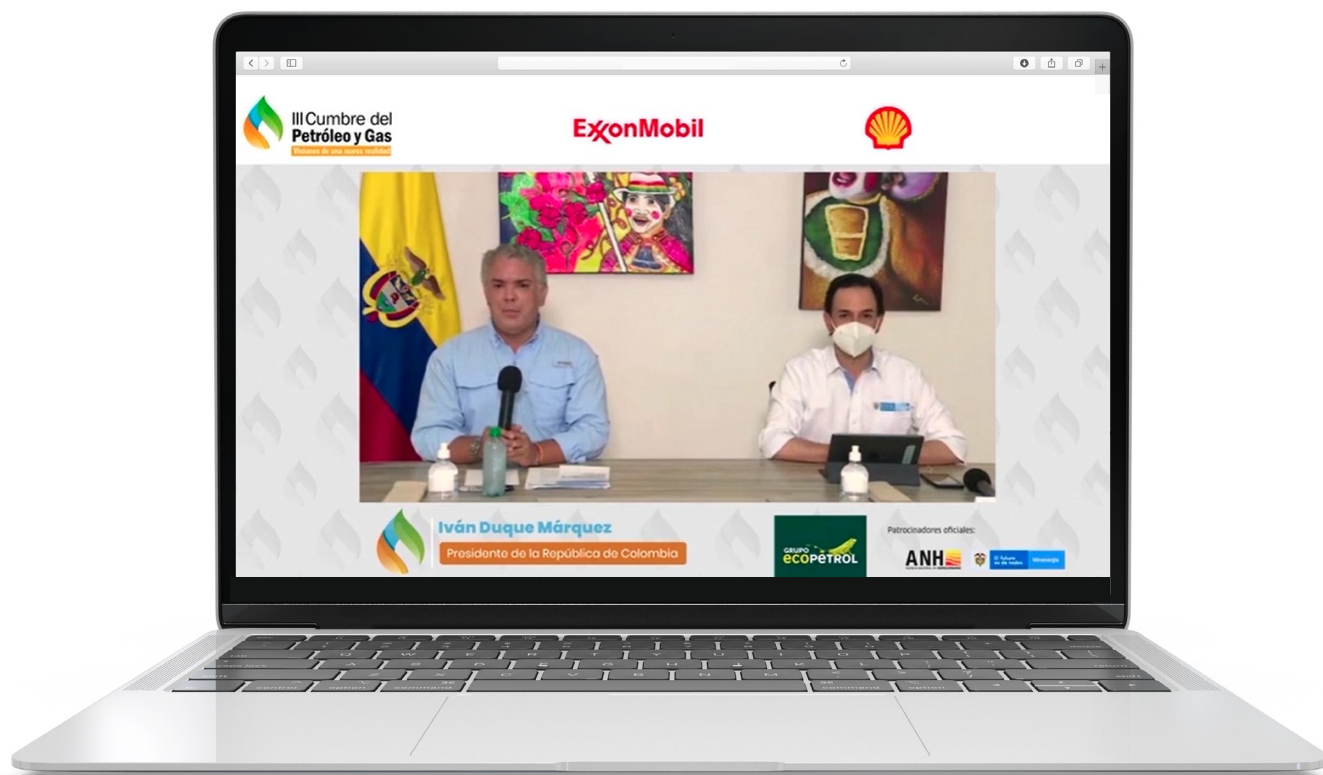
III Cumbre del Petróleo y Gas
Visiones de una nueva realidad

ExxonMobil

Iván Duque Márquez
Presidente de la República de Colombia

GRUPO ECOPETROL

Patrocinadores oficiales:
ANH
El futuro es de todos
Minenergía